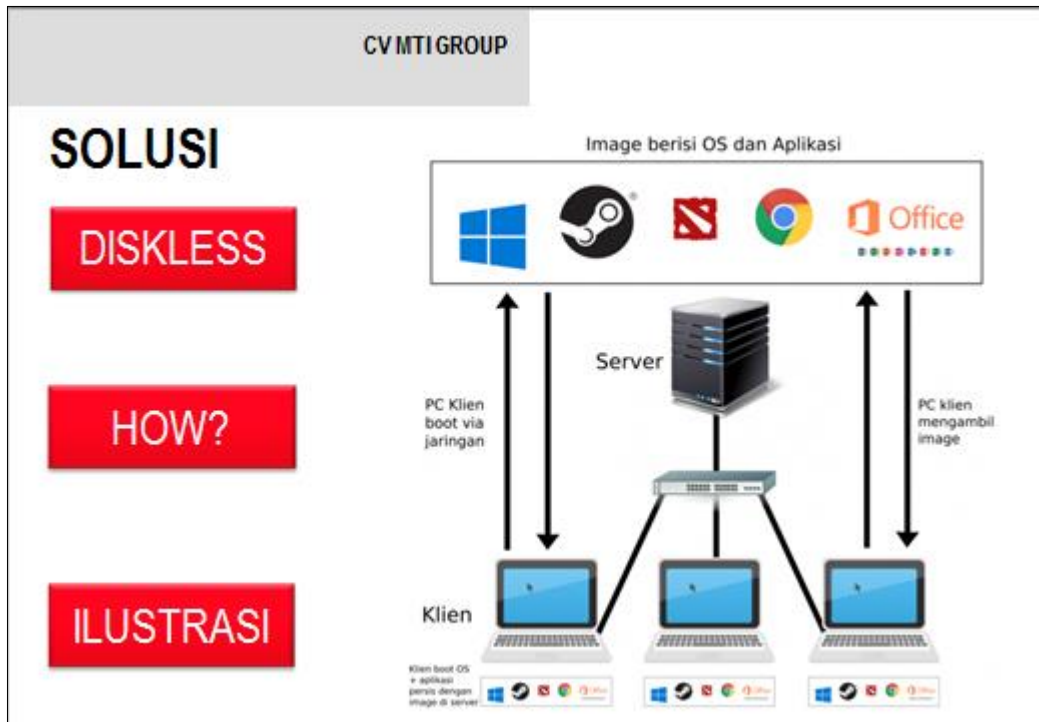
CV MTI GROUP

SOLUSI

DISKLESS

HOW?

ILUSTRASI

Image berisi OS dan Aplikasi

Office

Server

PC Klien boot via jaringan

PC klien mengambil image

Klien

Klien boot OS + aplikasi persis dengan image di server

Office

Office

Office